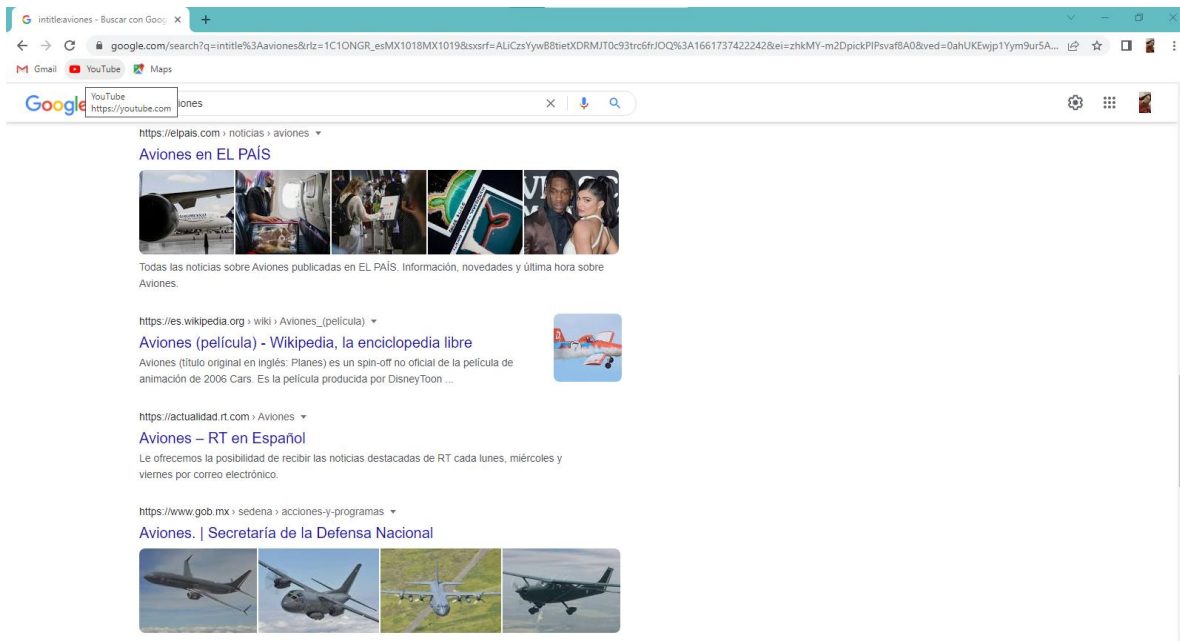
intitle:aviones - Buscar con Goog ×

google.com/search?q=intitle%3Aaviones&rlz=1C1ONGR_esMX1018MX1019&sxsrf=ALiCzsYywB8tietXDRMJT0c93trc6frJOQ%3A1661737422242&ei=zhkMY-m2DpickPIPsvaf8A0&ved=0ahUKEwjp1Yym9ur5A...

Gmail YouTube Maps

Google

YouTube
https://youtube.com

iones

https://elpais.com › noticias › aviones

Aviones en EL PAÍS

Todas las noticias sobre Aviones publicadas en EL PAÍS. Información, novedades y última hora sobre Aviones.

https://es.wikipedia.org › wiki › Aviones_(película)

Aviones (película) - Wikipedia, la enciclopedia libre

Aviones (título original en inglés: Planes) es un spin-off no oficial de la película de animación de 2006 Cars. Es la película producida por DisneyToon ...

https://actualidad.rt.com › Aviones

Aviones – RT en Español

Le ofrecemos la posibilidad de recibir las noticias destacadas de RT cada lunes, miércoles y viernes por correo electrónico.

https://www.gob.mx › sedena › acciones-y-programas

Aviones. | Secretaría de la Defensa Nacional